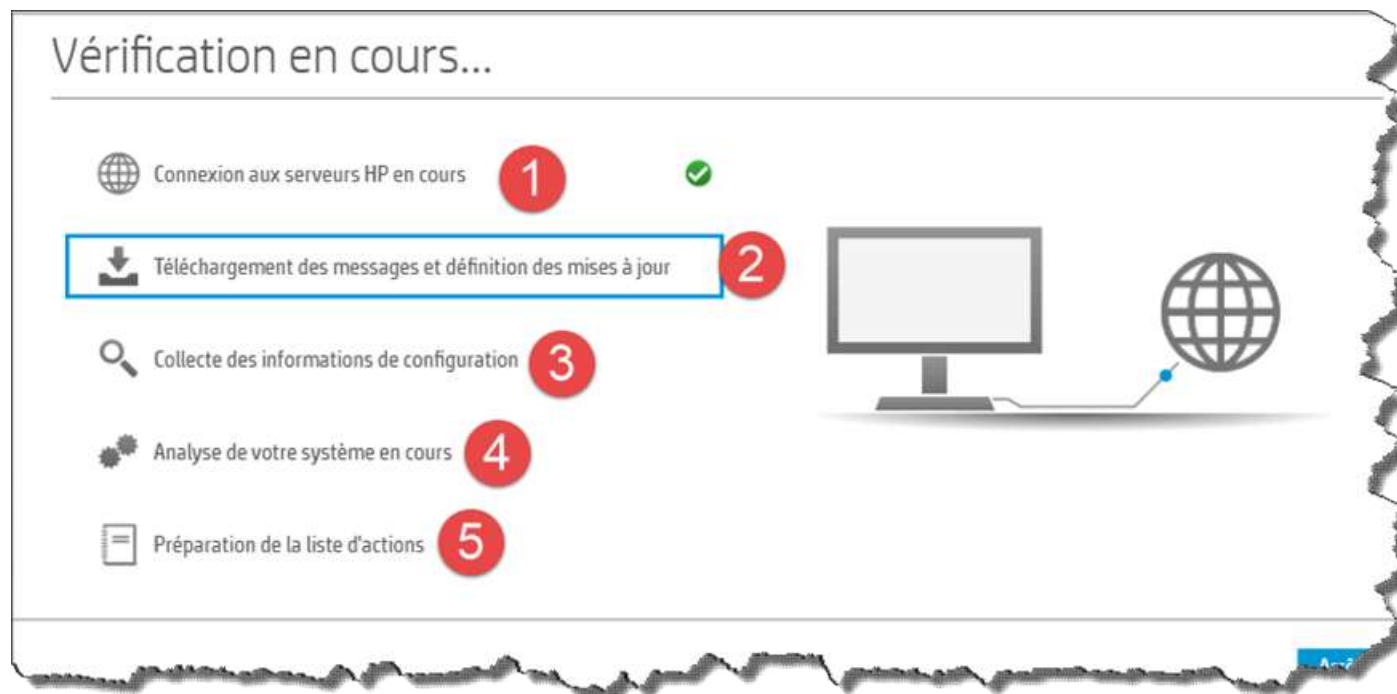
Vérification en cours...

Connexion aux serveurs HP en cours 1

Téléchargement des messages et définition des mises à jour 2

Collecte des informations de configuration 3

Analyse de votre système en cours 4

Préparation de la liste d'actions 5

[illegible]